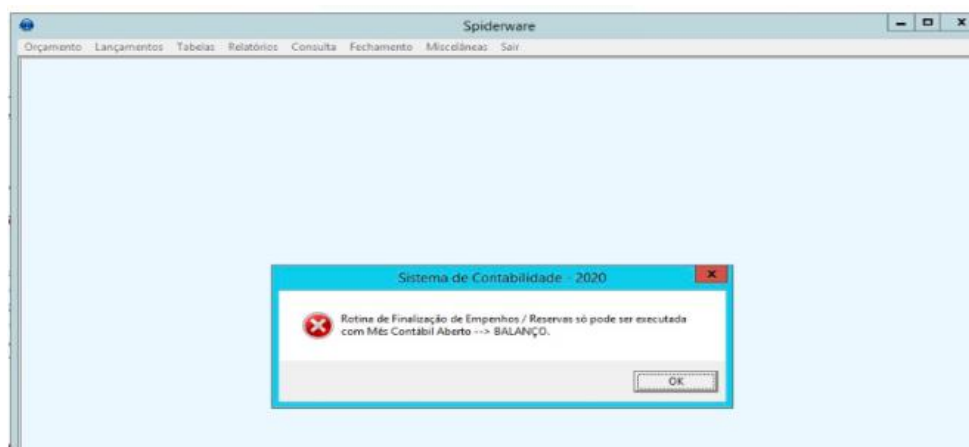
Spiderware

Orçamento Lançamentos Tabelas Relatórios Consulta Fechamento Miscelâneas Sair

Sistema de Contabilidade - 2020

Rotina de Finalização de Empenhos / Reservas só pode ser executada com Mês Contábil Aberto --> BALANÇO.

OK